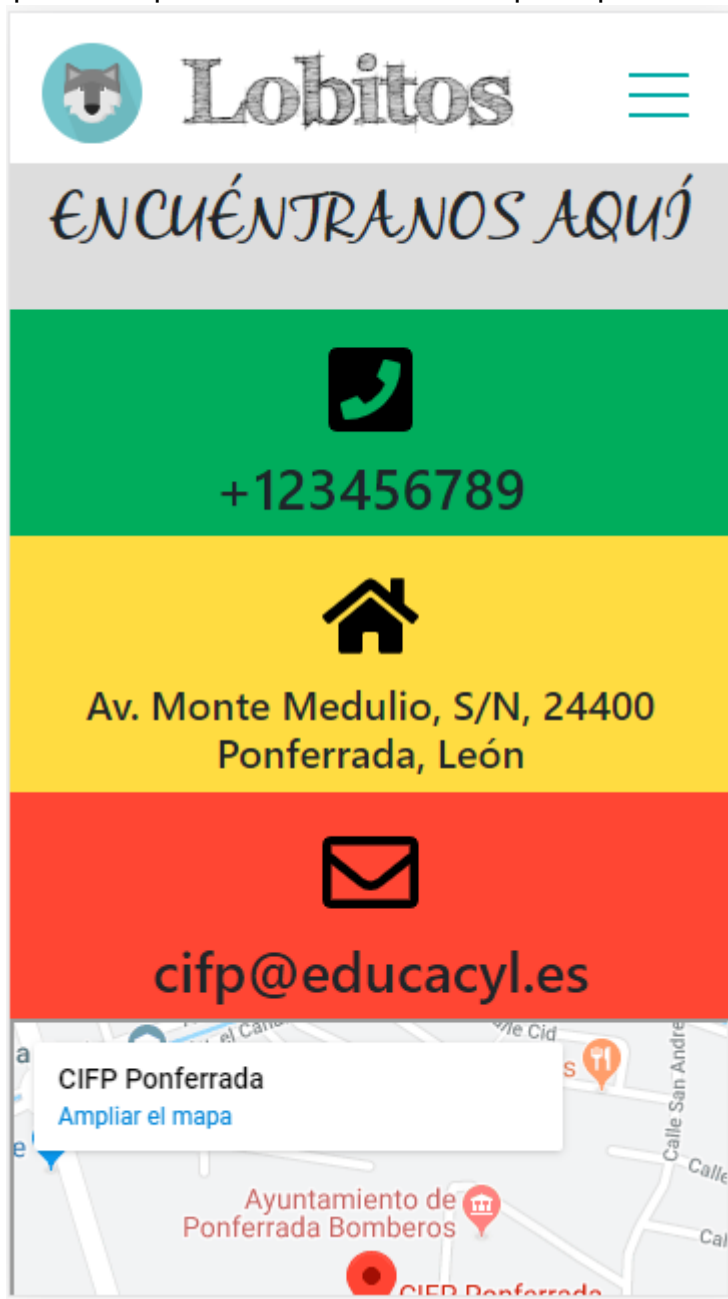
Lobitos

ENCUÉNTRANOS AQUÍ

+123456789

Av. Monte Medulio, S/N, 24400 Ponferrada, León

cifp@educacyl.es

CIFP Ponferrada
Ampliar el mapa

Calle Cid
Calle San Andrés
Calle
Cal
Ayuntamiento de Ponferrada Bomberos
CIFP Ponferrada